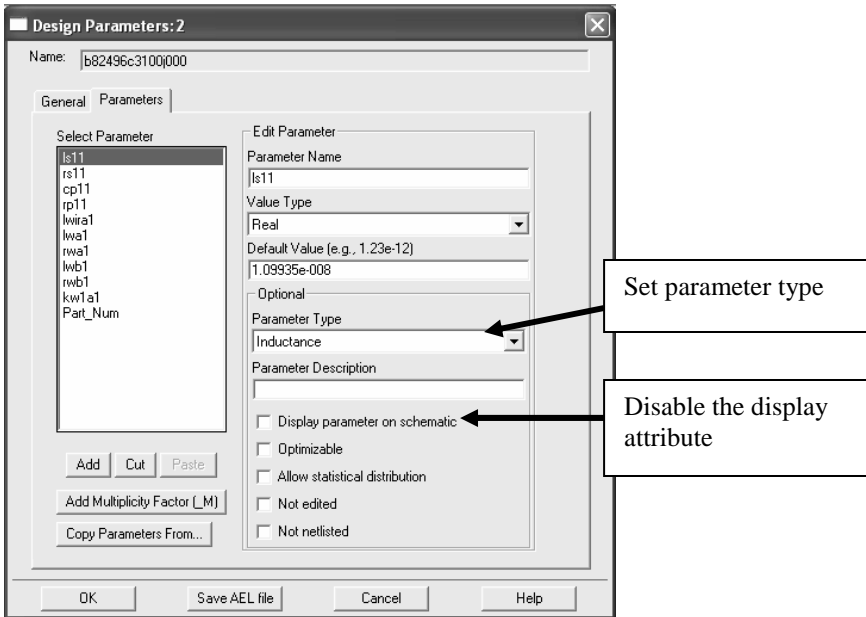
Design Parameters:2

Name: b82496c3100j000

General Parameters

Select Parameter

ls11
rs11
cp11
rp11
lwira1
lwa1
rwa1
lwb1
rwb1
kw1a1
Part_Num

Add Cut Paste

Add Multiplicity Factor (_M)

Copy Parameters From...

Edit Parameter

Parameter Name

ls11

Value Type

Real

Default Value (e.g., 1.23e-12)

1.09935e-008

Optional

Parameter Type

Inductance

Parameter Description

Display parameter on schematic

Optimizable

Allow statistical distribution

Not edited

Not netlisted

Set parameter type

Disable the display attribute

OK Save AEL file Cancel Help